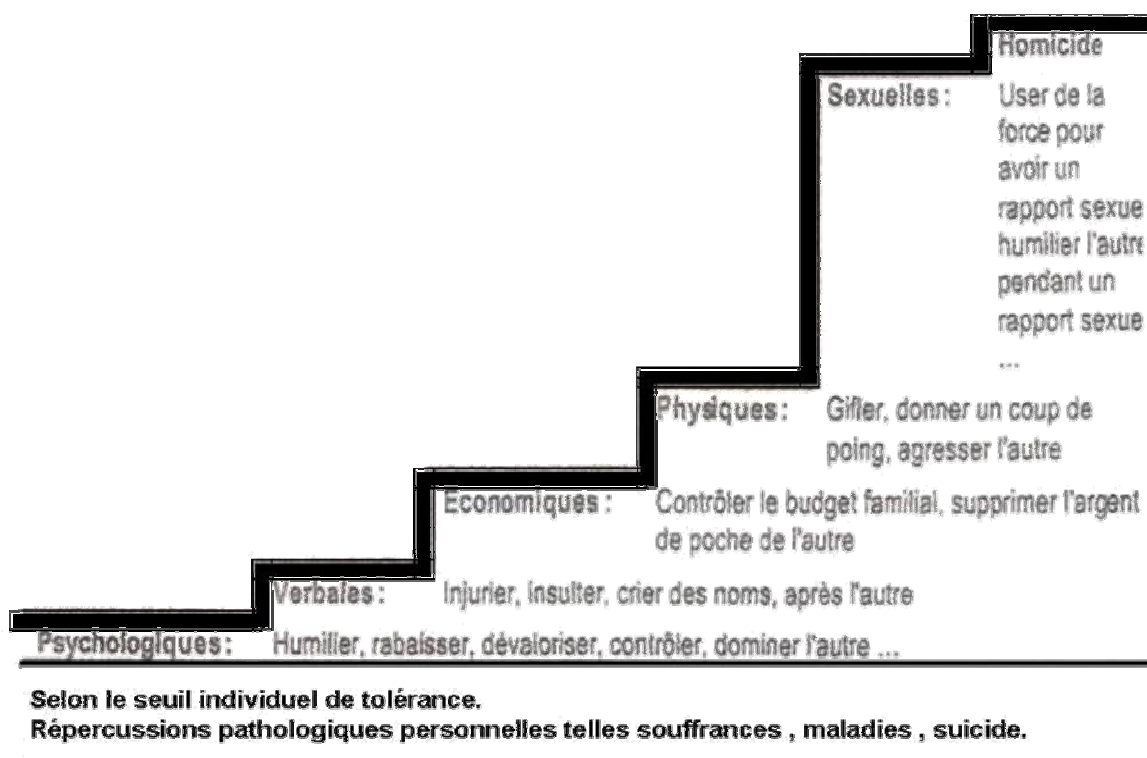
Homicide

Sexuelles : User de la force pour avoir un rapport sexue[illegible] humilier l'autre pendant un rapport sexue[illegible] ...

Physiques : Gifler, donner un coup de poing, agresser l'autre

Economiques : Contrôler le budget familial, supprimer l'argent de poche de l'autre

Verbales : Injurier, insulter, crier des noms, après l'autre

Psychologiques : Humilier, rabaisser, dévaloriser, contrôler, dominer l'autre ...

Selon le seuil individuel de tolérance.
Répercussions pathologiques personnelles telles souffrances , maladies , suicide.